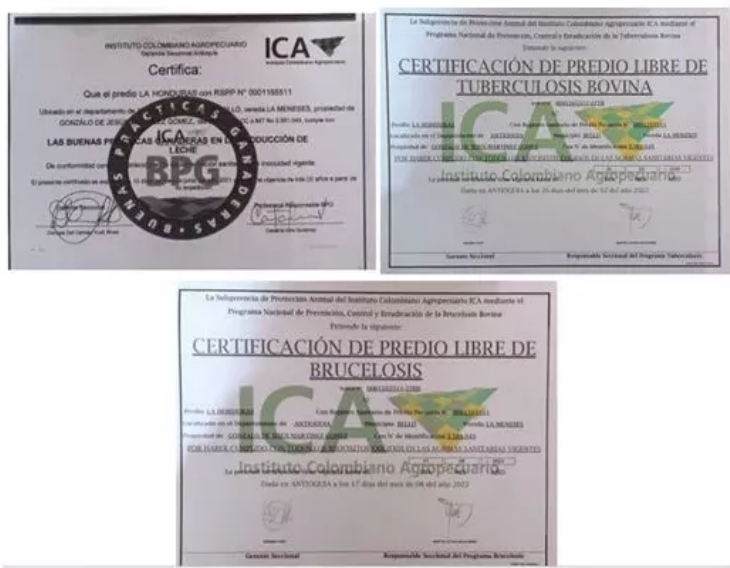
INSTITUTO COLOMBIANO AGROPECUARIO
Gerencia Seccional Antioquia

ICA

Certifica:

Que el predio LA HONDURAS con RSPP N° 0001155511

Ubicado en el departamento de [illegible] vereda LA MENESES, propiedad de GONZALO DE JESÚS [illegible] GOMEZ, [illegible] cumple con

LAS BUENAS PRÁCTICAS GANADERAS EN LA PRODUCCIÓN DE LECHE

De conformidad con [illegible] inocuidad vigente.

El presente certificado se expide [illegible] vigencia de tres (3) años a partir de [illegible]

ICA BPG BUENAS PRÁCTICAS GANADERAS

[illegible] Responsable BPG

La Subgerencia de Protección Animal del Instituto Colombiano Agropecuario ICA mediante el Programa Nacional de Prevención, Control y Erradicación de la Tuberculosis Bovina
Extiende la siguiente:

CERTIFICACIÓN DE PREDIO LIBRE DE TUBERCULOSIS BOVINA

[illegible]

Predio LA HONDURAS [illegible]
Localizado en el Departamento de ANTIOQUIA Municipio BELLO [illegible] LA MENESES
Propiedad de GONZALO DE JESUS MARTINEZ GOMEZ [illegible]
POR HABER CUMPLIDO CON TODOS LOS REQUISITOS EXIGIDOS EN LAS NORMAS SANITARIAS VIGENTES

Instituto Colombiano Agropecuario
Dado en ANTIOQUIA a los 26 días del mes de 02 del año 2022

Gerente Seccional
Responsable Seccional del Programa Tuberculosis

La Subgerencia de Protección Animal del Instituto Colombiano Agropecuario ICA mediante el Programa Nacional de Prevención, Control y Erradicación de la Brucelosis Bovina
Extiende la siguiente:

CERTIFICACIÓN DE PREDIO LIBRE DE BRUCELOSIS

Número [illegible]

Predio LA HONDURAS Con Registro Sanitario de Predio Pecuario N° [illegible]
Localizado en el Departamento de ANTIOQUIA Municipio BELLO Vereda LA MENESES
Propiedad de GONZALO DE JESUS MARTINEZ GOMEZ Con N° de Identificación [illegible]
POR HABER CUMPLIDO CON TODOS LOS REQUISITOS EXIGIDOS EN LAS NORMAS SANITARIAS VIGENTES

Instituto Colombiano Agropecuario
Dado en ANTIOQUIA a los 17 días del mes de 08 del año 2022

Gerente Seccional
Responsable Seccional del Programa Brucelosis